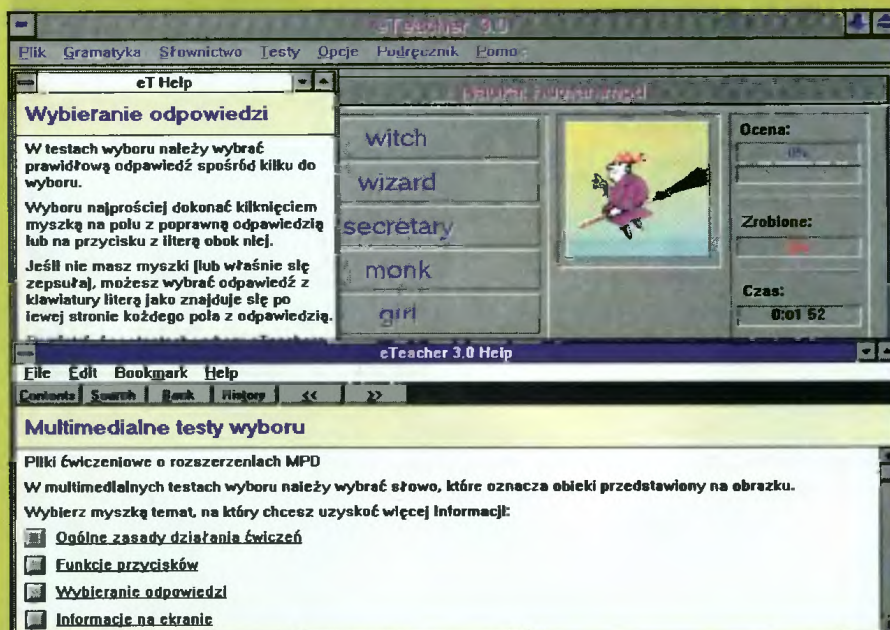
eTeacher 3.0

Plik Gramatyka Słownictwo Testy Opcje Podręcznik Pomoc

eT Help

Wybieranie odpowiedzi

W testach wyboru należy wybrać prawidłową odpowiedź spośród kilku do wyboru.

Wyboru najprościej dokonać kliknięciem myszką na polu z poprawną odpowiedzią lub na przycisku z literą obok niej.

Jeśli nie masz myszki lub właśnie się zepsuła, możesz wybrać odpowiedź z klawiatury literą jako znajduje się po lewej stronie każdego pola z odpowiedzią.

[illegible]

witch

wizard

secretary

monk

girl

Ocena:

0%

Zrobione:

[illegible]

Czas:

0:01 52

eTeacher 3.0 Help

File Edit Bookmark Help

Contents Search Back History << >>

Multimedialne testy wyboru

Pliki ćwiczeniowe o rozszerzeniach MPD

W multimedialnych testach wyboru należy wybrać słowo, które oznacza obiekt przedstawiony na obrazku.

Wybierz myszką temat, na który chcesz uzyskać więcej informacji:

Ogólne zasady działania ćwiczeń

Funkcje przycisków

Wybieranie odpowiedzi

Informacje na ekranie